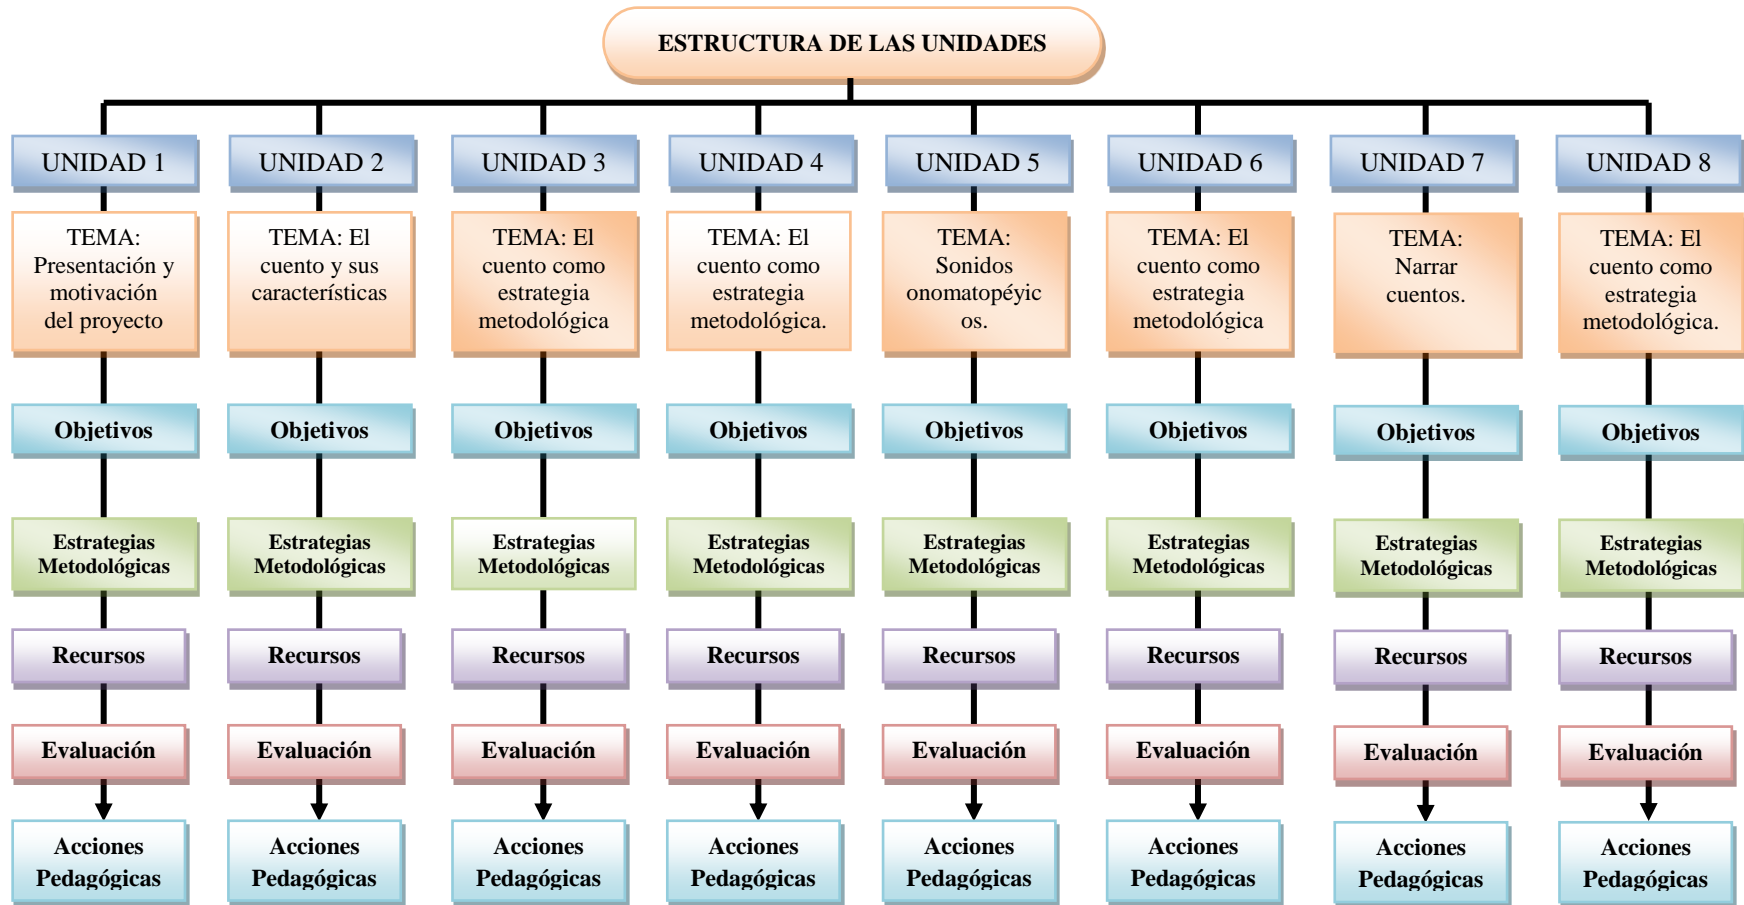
ESTRUCTURA DE LAS UNIDADES

UNIDAD 1

TEMA: Presentación y motivación del proyecto

Objetivos

Estrategias Metodológicas

Recursos

Evaluación

Acciones Pedagógicas

UNIDAD 2

TEMA: El cuento y sus características

Objetivos

Estrategias Metodológicas

Recursos

Evaluación

Acciones Pedagógicas

UNIDAD 3

TEMA: El cuento como estrategia metodológica

Objetivos

Estrategias Metodológicas

Recursos

Evaluación

Acciones Pedagógicas

UNIDAD 4

TEMA: El cuento como estrategia metodológica.

Objetivos

Estrategias Metodológicas

Recursos

Evaluación

Acciones Pedagógicas

UNIDAD 5

TEMA: Sonidos onomatopéyicos.

Objetivos

Estrategias Metodológicas

Recursos

Evaluación

Acciones Pedagógicas

UNIDAD 6

TEMA: El cuento como estrategia metodológica

Objetivos

Estrategias Metodológicas

Recursos

Evaluación

Acciones Pedagógicas

UNIDAD 7

TEMA: Narrar cuentos.

Objetivos

Estrategias Metodológicas

Recursos

Evaluación

Acciones Pedagógicas

UNIDAD 8

TEMA: El cuento como estrategia metodológica.

Objetivos

Estrategias Metodológicas

Recursos

Evaluación

Acciones Pedagógicas